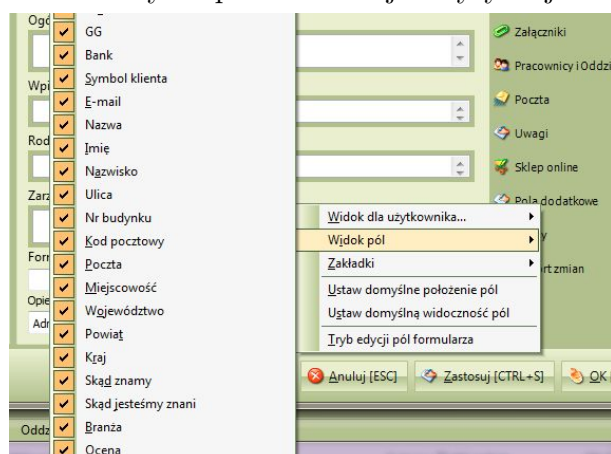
Ogó
Wpi
Rod
Zarz
Forr
Opie
Adr
Oddz

GG
Bank
Symbol klienta
E-mail
Nazwa
Imię
Nazwisko
Ulica
Nr budynku
Kod pocztowy
Poczta
Miejscowość
Województwo
Powiat
Kraj
Skąd znamy
Skąd jesteśmy znani
Branża
Ocena

Widok dla użytkownika...
Widok pól
Zakładki
Ustaw domyślne położenie pól
Ustaw domyślną widoczność pól
Tryb edycji pól formularza

Załączniki
Pracownicy i Oddzi
Poczta
Uwagi
Sklep online
Pola dodatkowe
rt zmian

Anuluj [ESC]
Zastosuj [CTRL+S]
OK